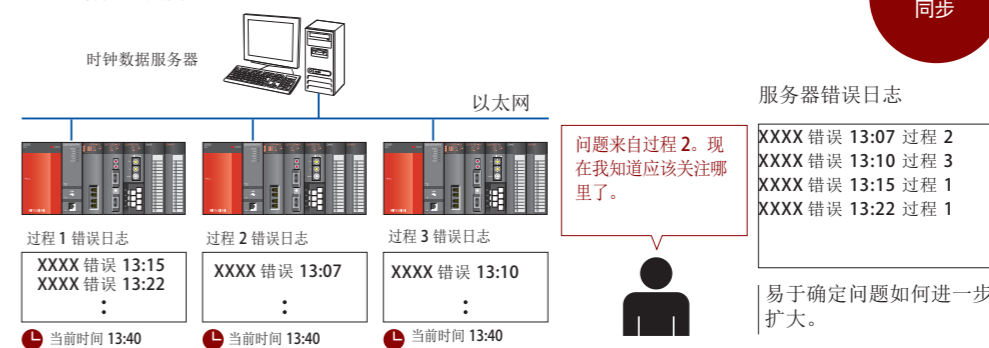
同步

时钟数据服务器

以太网

过程 1 错误日志
XXXX 错误 13:15
XXXX 错误 13:22
⋮
当前时间 13:40

过程 2 错误日志
XXXX 错误 13:07
⋮
当前时间 13:40

过程 3 错误日志
XXXX 错误 13:10
⋮
当前时间 13:40

问题来自过程 2。现在我知道应该关注哪里了。

服务器错误日志
XXXX 错误 13:07 过程 2
XXXX 错误 13:10 过程 3
XXXX 错误 13:15 过程 1
XXXX 错误 13:22 过程 1

易于确定问题如何进一步扩大。